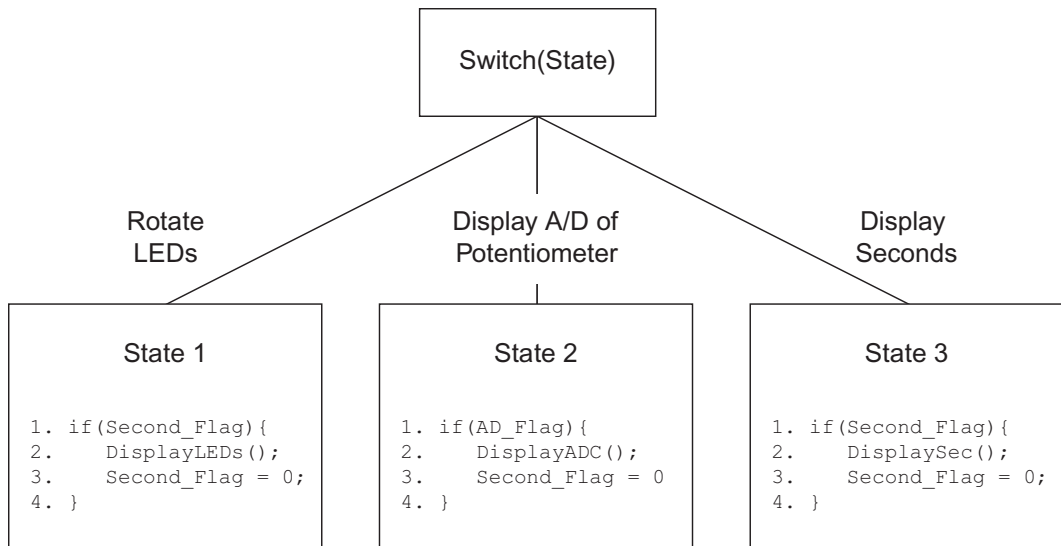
Switch(State)

Rotate LEDs

Display A/D of Potentiometer

Display Seconds

State 1

1. if(Second_Flag){
2.    DisplayLEDs();
3.    Second_Flag = 0;
4. }

State 2

1. if(AD_Flag){
2.    DisplayADC();
3.    Second_Flag = 0
4. }

State 3

1. if(Second_Flag){
2.    DisplaySec();
3.    Second_Flag = 0;
4. }